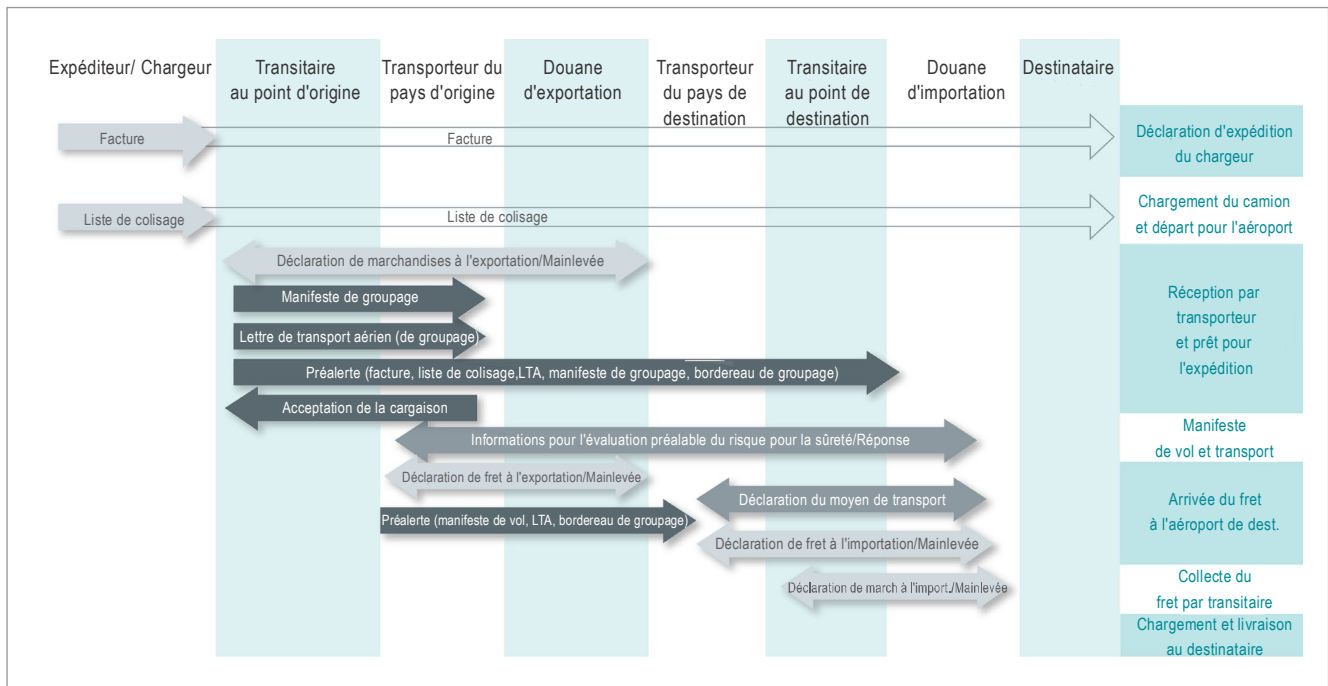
Expéditeur/ Chargeur

Transitaire au point d'origine

Transporteur du pays d'origine

Douane d'exportation

Transporteur du pays de destination

Transitaire au point de destination

Douane d'importation

Destinataire

Facture

Facture

Déclaration d'expédition du chargeur

Liste de colisage

Liste de colisage

Chargement du camion et départ pour l'aéroport

Déclaration de marchandises à l'exportation/Mainlevée

Manifeste de groupage

Lettre de transport aérien (de groupage)

Préalerte (facture, liste de colisage,LTA, manifeste de groupage, bordereau de groupage)

Réception par transporteur et prêt pour l'expédition

Acceptation de la cargaison

Informations pour l'évaluation préalable du risque pour la sûreté/Réponse

Manifeste de vol et transport

Déclaration de fret à l'exportation/Mainlevée

Déclaration du moyen de transport

Préalerte (manifeste de vol, LTA, bordereau de groupage)

Arrivée du fret à l'aéroport de dest.

Déclaration de fret à l'importation/Mainlevée

Déclaration de march à l'import./Mainlevée

Collecte du fret par transitaire

Chargement et livraison au destinataire